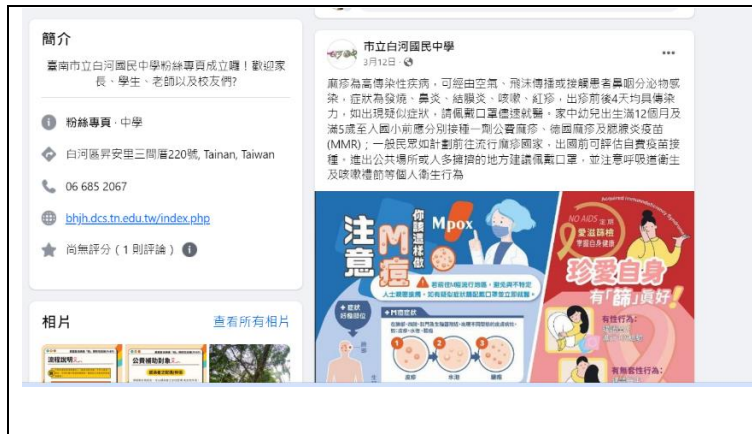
簡介

臺南市立白河國民中學粉絲專頁成立囉！歡迎家長、學生、老師以及校友們?

粉絲專頁 · 中學

白河區昇安里三間厝220號, Tainan, Taiwan

06 685 2067

bhjh.dcs.tn.edu.tw/index.php

尚無評分（1 則評論）

相片

查看所有相片

市立白河國民中學
3月12日 ·

麻疹為高傳染性疾病，可經由空氣、飛沫傳播或接觸患者鼻咽分泌物感染，症狀為發燒、鼻炎、結膜炎、咳嗽、紅疹，出疹前後4天均具傳染力，如出現疑似症狀，請佩戴口罩儘速就醫。家中幼兒出生滿12個月及滿5歲至入國小前應分別接種一劑公費麻疹、德國麻疹及腮腺炎疫苗(MMR)；一般民眾如計劃前往流行麻疹國家，出國前可評估自費疫苗接種。進出公共場所或人多擁擠的地方建議佩戴口罩，並注意呼吸道衛生及咳嗽禮節等個人衛生行為

注意M痘
你該這樣做
Mpox

NO AIDS
愛滋篩檢
珍愛自身
有「篩」真好！
有性行為
有無套性行為

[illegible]